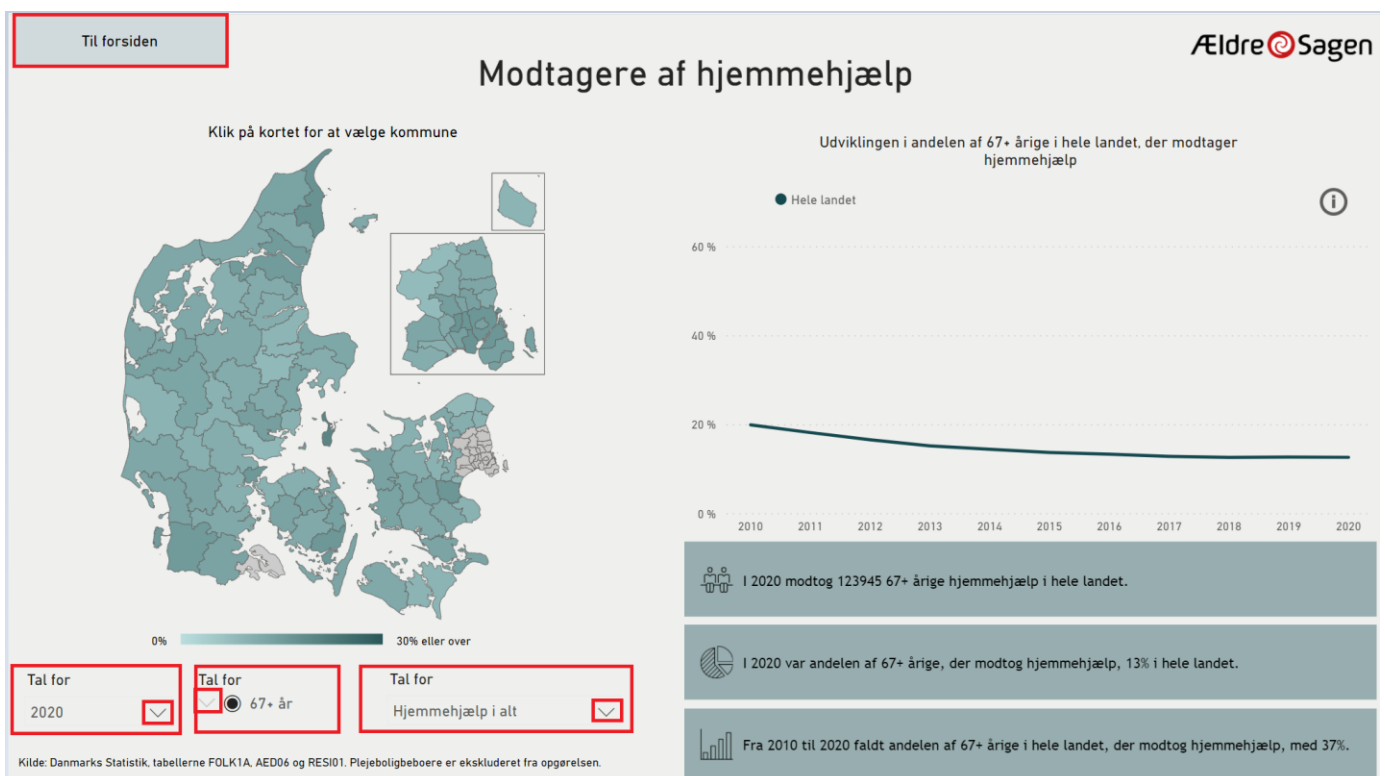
Til forsiden

ÆldreSagen

Modtagere af hjemmehjælp

Klik på kortet for at vælge kommune

0%

30% eller over

Tal for
2020

Tal for
67+ år

Tal for
Hjemmehjælp i alt

Kilde: Danmarks Statistik, tabellerne FOLK1A, AED06 og RESI01. Plejeboligbeboere er ekskluderet fra opgørelsen.

Udviklingen i andelen af 67+ årige i hele landet, der modtager hjemmehjælp

Hele landet

60 %
40 %
20 %
0 %
2010 2011 2012 2013 2014 2015 2016 2017 2018 2019 2020

I 2020 modtog 123945 67+ årige hjemmehjælp i hele landet.

I 2020 var andelen af 67+ årige, der modtog hjemmehjælp, 13% i hele landet.

Fra 2010 til 2020 faldt andelen af 67+ årige i hele landet, der modtog hjemmehjælp, med 37%.